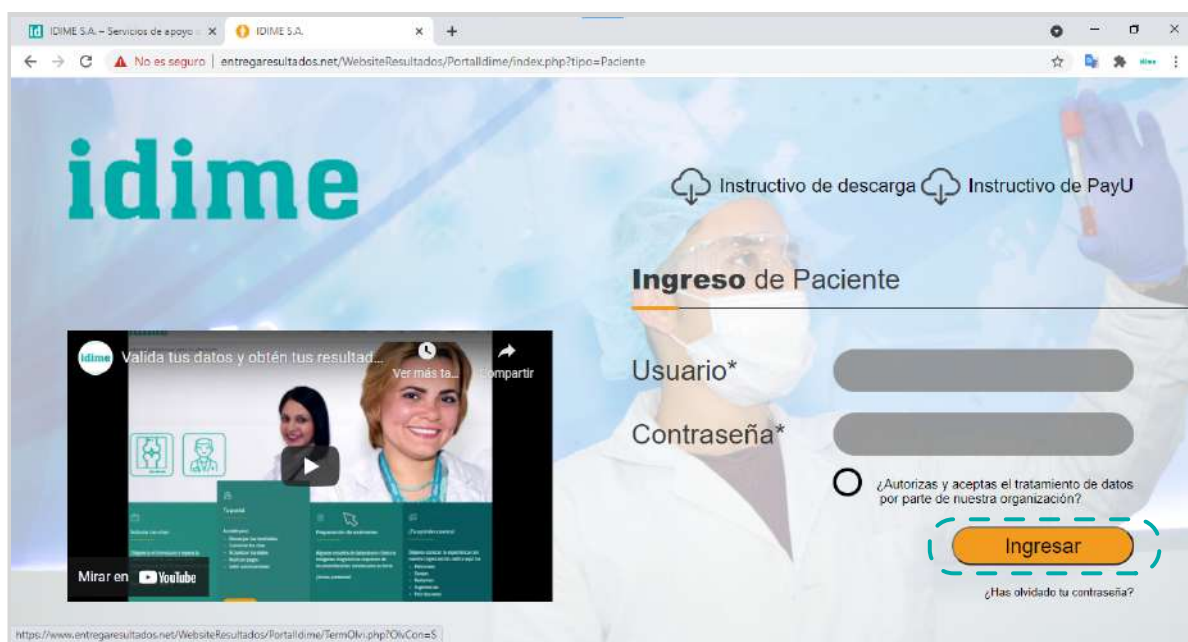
IDIME S.A. – Servicios de apoyo ×
IDIME S.A. ×
+
No es seguro | entregaresultados.net/WebsiteResultados/PortalIdime/index.php?tipo=Paciente

idime

Instructivo de descarga
Instructivo de PayU

Ingreso de Paciente

idime
Valida tus datos y obtén tus resultad...
Ver más ta...
Compartir
Mirar en YouTube

Usuario*

Contraseña*

¿Autorizas y aceptas el tratamiento de datos por parte de nuestra organización?

Ingresar

¿Has olvidado tu contraseña?

https://www.entregaresultados.net/WebsiteResultados/PortalIdime/TermOlv.php?OlvCon=S